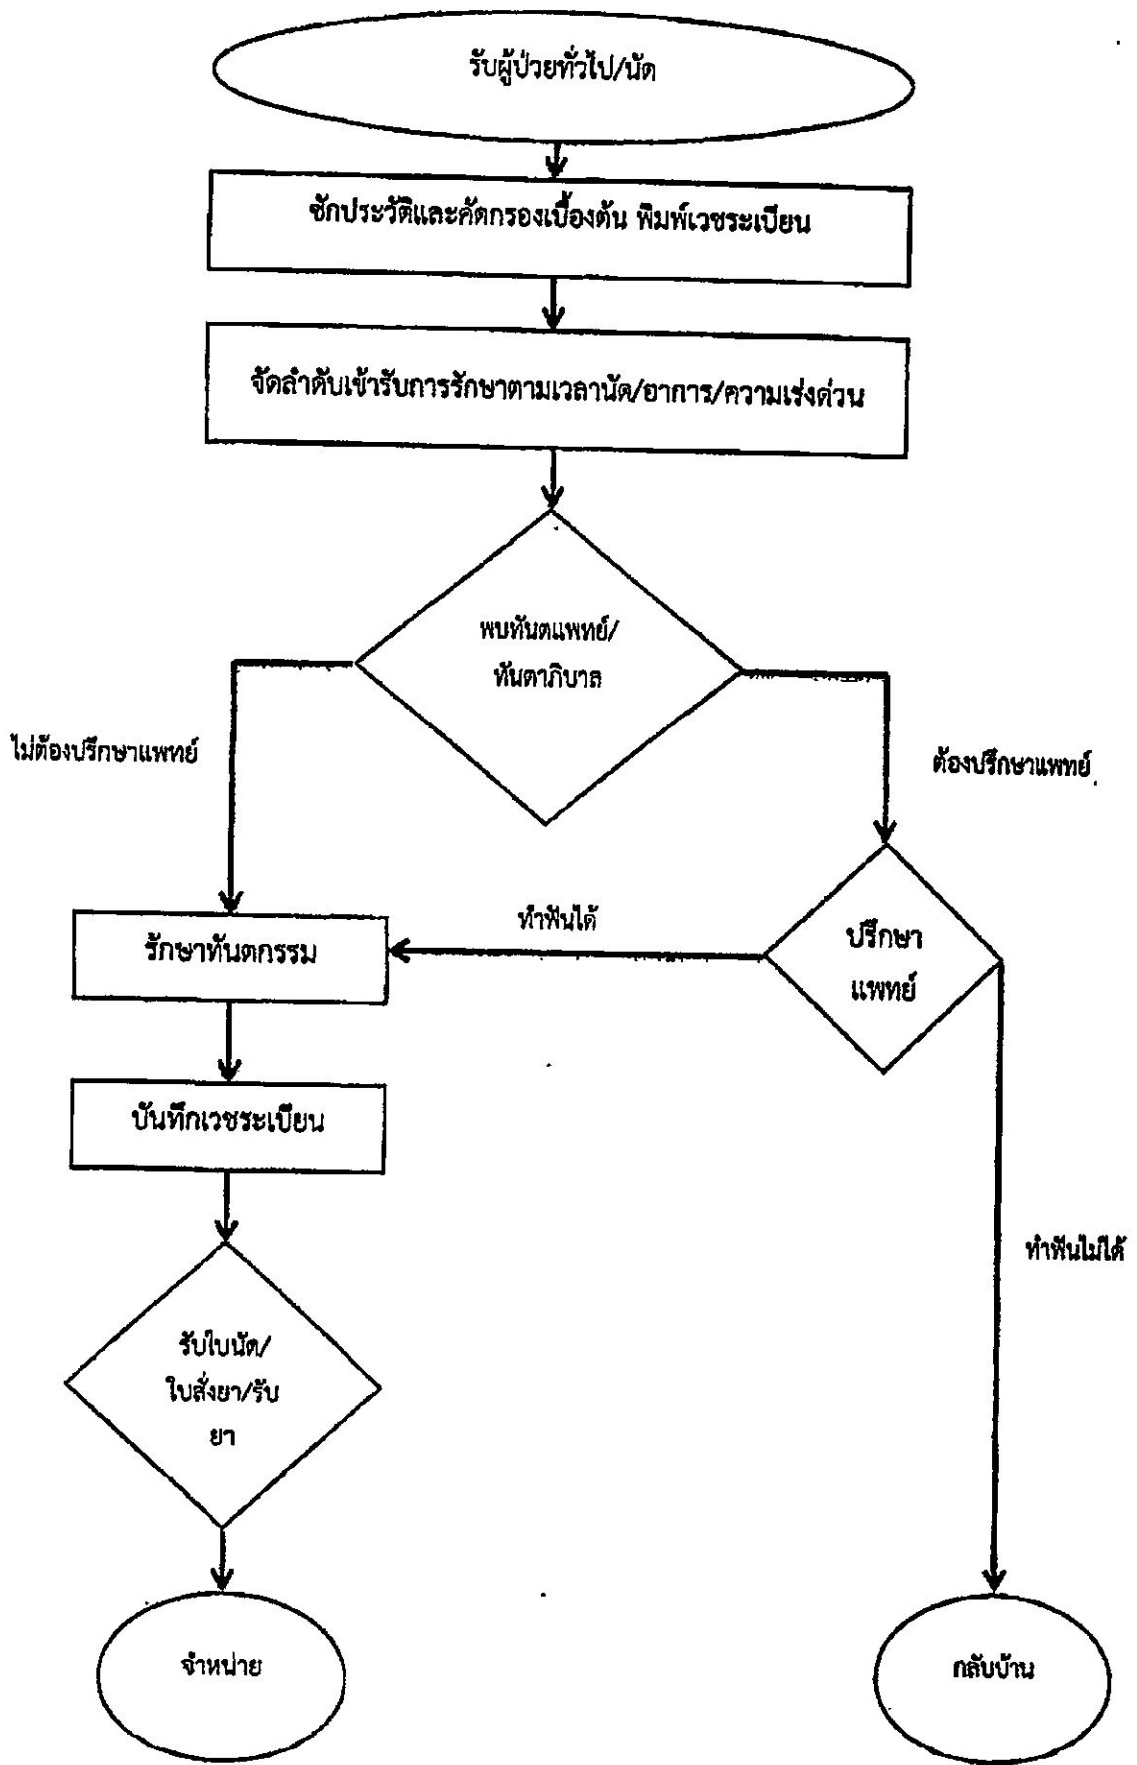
รับผู้ป่วยทั่วไป/นัด

ซักประวัติและคัดกรองเบื้องต้น พิมพ์เวชระเบียน

จัดลำดับเข้ารับการรักษาตามเวลานัด/อาการ/ความเร่งด่วน

พบทันตแพทย์/ ทันตาภิบาล

ไม่ต้องปรึกษาแพทย์

ต้องปรึกษาแพทย์

ทำฟันได้

รักษาทันตกรรม

ปรึกษา แพทย์

บันทึกเวชระเบียน

ทำฟันไม่ได้

รับใบนัด/ ใบสั่งยา/รับ ยา

จำหน่าย

กลับบ้าน